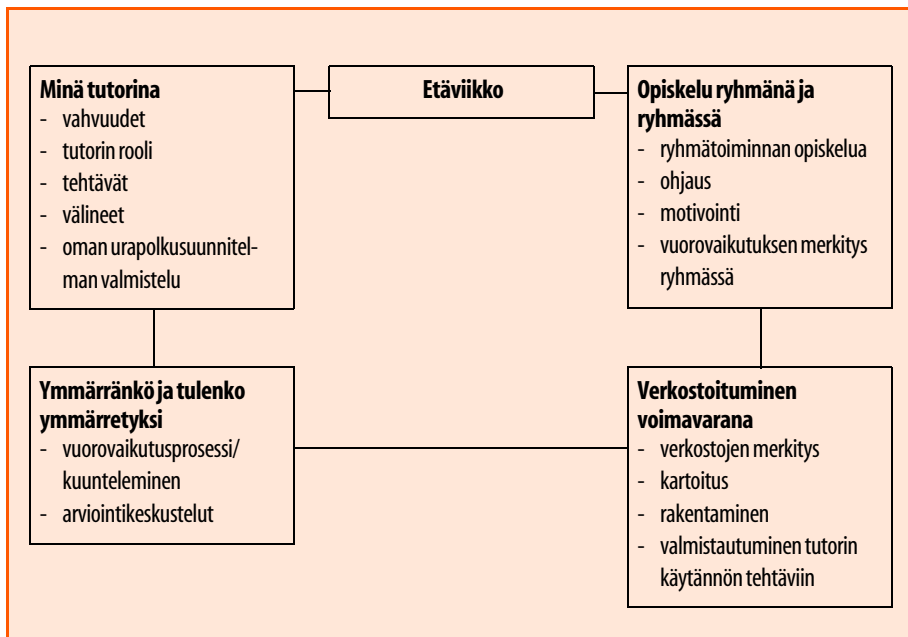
**Minä tutorina**
- vahvuudet
- tutorin rooli
- tehtävät
- välineet
- oman urapolkusuunnitelman valmistelu

**Etäviikko**

**Opiskelu ryhmänä ja ryhmässä**
- ryhmätoiminnan opiskelua
- ohjaus
- motivointi
- vuorovaikutuksen merkitys ryhmässä

**Ymmärränkö ja tulenko ymmärretyksi**
- vuorovaikutusprosessi/ kuunteleminen
- arviointikeskustelut

**Verkostoituminen voimavarana**
- verkostojen merkitys
- kartoitus
- rakentaminen
- valmistautuminen tutorin käytännön tehtäviin